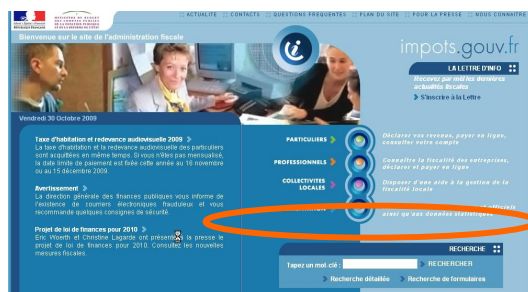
ACTUALITE | CONTACTS | QUESTIONS FREQUENTES | PLAN DU SITE | POUR LA PRESSE | NOUS CONTACTER

Bienvenue sur le site de l'administration fiscale

impots.gouv.fr

LA LETTRE D'INFO

Recevez par mail les dernières actualités fiscales

S'inscrire à la Lettre

Vendredi 30 Octobre 2009

Taxe d'habitation et redevance audiovisuelle 2009

La taxe d'habitation et la redevance audiovisuelle des particuliers sont acquittées en même temps. Si vous n'êtes pas mensualisé, la date limite de paiement est fixée cette année au 16 novembre ou au 15 décembre 2009.

Avertissement

La direction générale des finances publiques vous informe de l'existence de courriers électroniques frauduleux et vous recommande quelques consignes de sécurité.

Projet de loi de finances pour 2010

Eric Woerth et Christine Lagarde ont présenté à la presse le projet de loi de finances pour 2010. Consultez les nouvelles mesures fiscales.

PARTICULIERS

Déclarer vos revenus, payer en ligne, consulter votre compte

PROFESSIONNELS

Connaître la fiscalité des entreprises, déclarer et payer en ligne

COLLECTIVITES LOCALES

Disposer d'une aide à la gestion de la fiscalité locale

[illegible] accéder aux données statistiques

RECHERCHE

Tapez un mot clé : RECHERCHER

Recherche détaillée | Recherche de formulaires